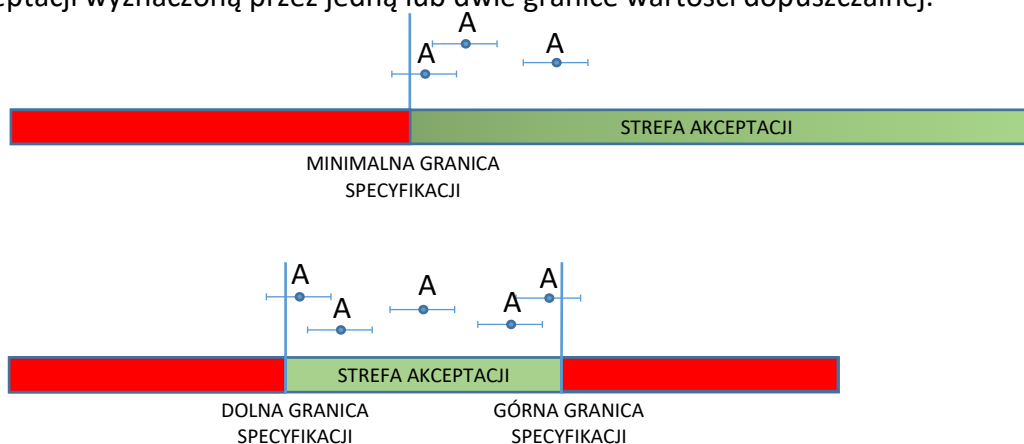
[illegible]ptacji wyznaczoną przez jedną lub dwie granice wartości dopuszczalnej.

A A A

STREFA AKCEPTACJI

MINIMALNA GRANICA SPECYFIKACJI

A A A A A

STREFA AKCEPTACJI

DOLNA GRANICA SPECYFIKACJI

GÓRNA GRANICA SPECYFIKACJI